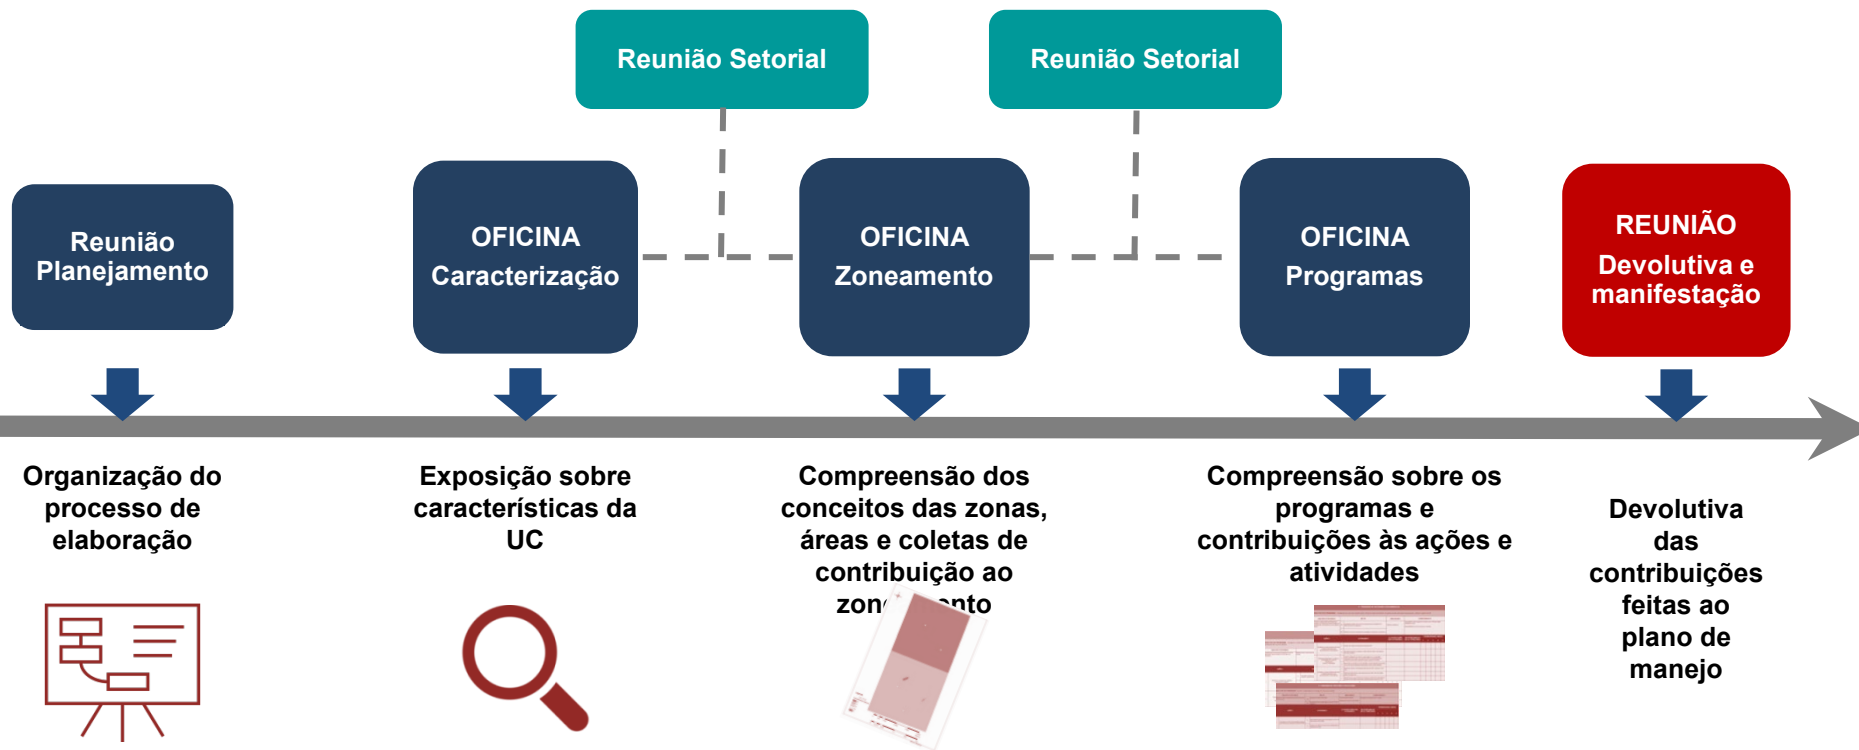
Reunião Setorial

Reunião Setorial

Reunião Planejamento

OFICINA Caracterização

OFICINA Zoneamento

OFICINA Programas

REUNIÃO Devolutiva e manifestação

Organização do processo de elaboração

Exposição sobre características da UC

Compreensão dos conceitos das zonas, áreas e coletas de contribuição ao zon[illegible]nto

Compreensão sobre os programas e contribuições às ações e atividades

Devolutiva das contribuições feitas ao plano de manejo